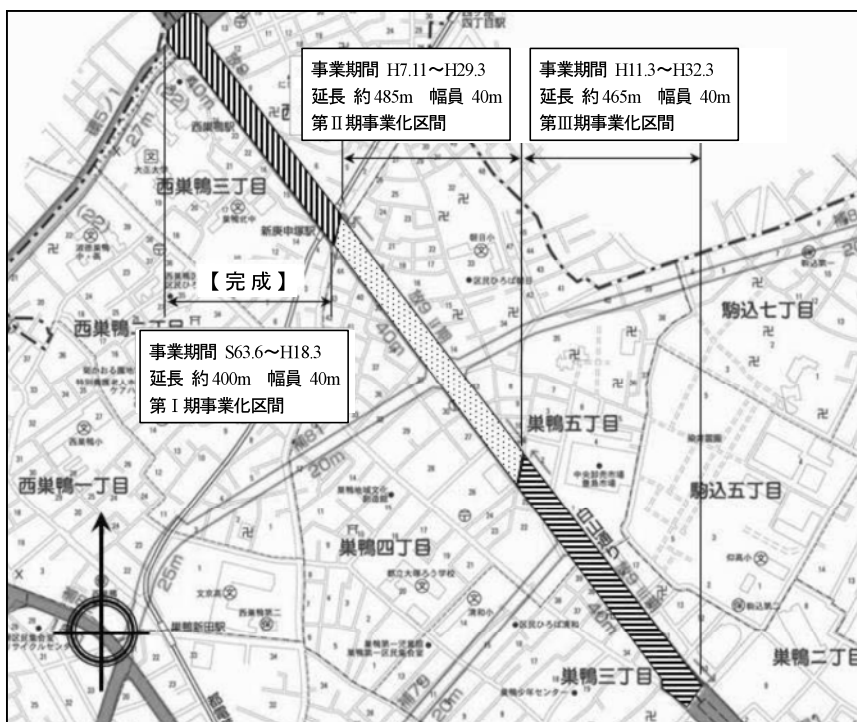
事業期間 H7.11〜H29.3
延長 約485m 幅員 40m
第Ⅱ期事業化区間

事業期間 H11.3〜H32.3
延長 約465m 幅員 40m
第Ⅲ期事業化区間

西巣鴨三丁目

【完成】

事業期間 S63.6〜H18.3
延長 約400m 幅員 40m
第Ⅰ期事業化区間

駒込七丁目

巣鴨五丁目

西巣鴨一丁目

駒込五丁目

巣鴨四丁目

巣鴨三丁目

巣鴨二丁目

40m

20m

25m

27m

新庚申塚駅

巣鴨新田駅

西巣鴨駅